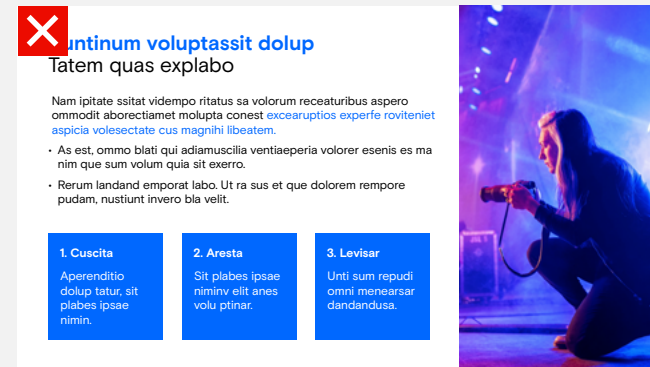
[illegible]untinum voluptassit dolup
Tatem quas explabo

Nam ipitate ssitat vidempo ritatus sa volorum receaturibus aspero ommodit aberoctiamet molupta conest excearuptios experfe roviteniet aspicia volesectate cus magnihi libeatem.

• As est, ommo blati qui adiamuscilia ventiaeperia volorer esenis es ma nim que sum volum quia sit exerro.

• Rerum landand emporat labo. Ut ra sus et que dolorem rempore pudam, nustiunt invero bla velit.

1. Cuscita
Aperenditio dolup tatur, sit plabes ipsae nimin.

2. Aresta
Sit plabes ipsae niminv elit anes volu ptinar.

3. Levisar
Unti sum repudi omni menearsar dandandusa.